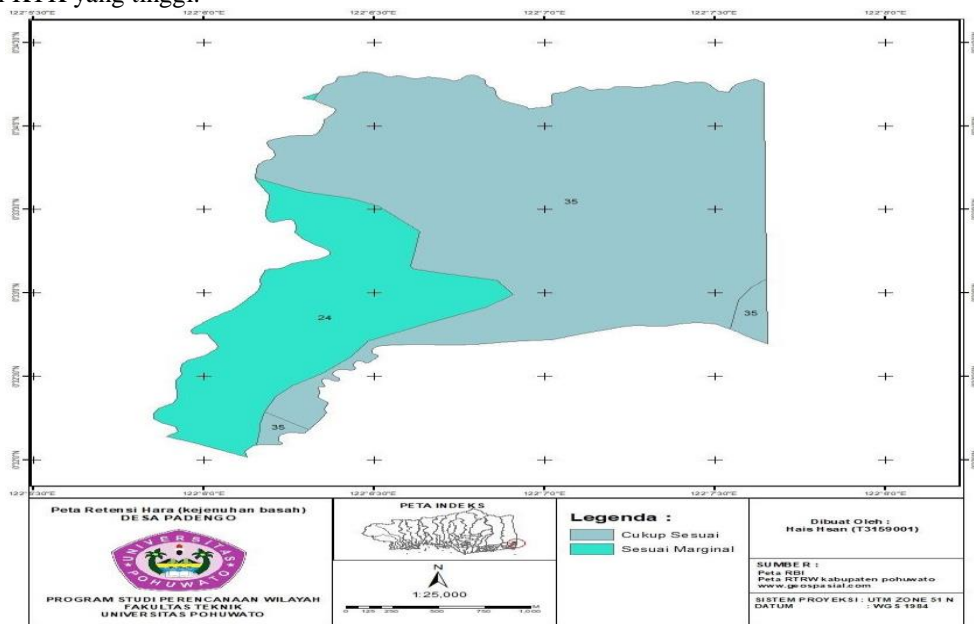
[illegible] yang tinggi.

122°5'30"E 122°6'0"E 122°6'30"E 122°7'0"E 122°7'30"E 122°8'0"E

35

24

35

35

122°5'30"E 122°6'0"E 122°6'30"E 122°7'0"E 122°7'30"E 122°8'0"E

Peta Retensi Hara (kejenuhan basah)
DESA PADENGO

UNIVERSITAS POHUWATO

PROGRAM STUDI PERENCANAAN WILAYAH
FAKULTAS TEKNIK
UNIVERSITAS POHUWATO

PETA INDEKS

N

1:25,000

Legenda :

Cukup Sesuai

Sesuai Marginal

Dibuat Oleh :
Hais Hsan (T3159001)

SUMBER :
Peta RBI
Peta RTRW kabupaten pohuwato
www.geospasial.com

SISTEM PROYEKSI : UTM ZONE 51 N
DATUM : WGS 1984